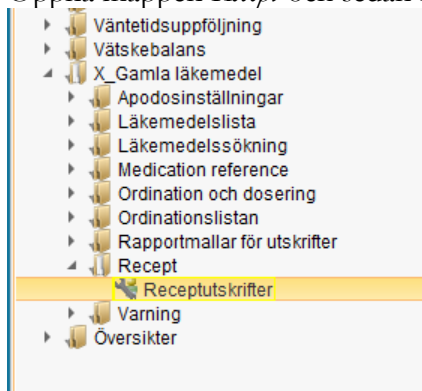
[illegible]
Väntetidsuppföljning
Vätskebalans
X_Gamla läkemedel
Apodosinställningar
Läkemedelslista
Läkemedelssökning
Medication reference
Ordination och dosering
Ordinationslistan
Rapportmallar för utskrifter
Recept
Receptutskrifter
Varning
Översikter